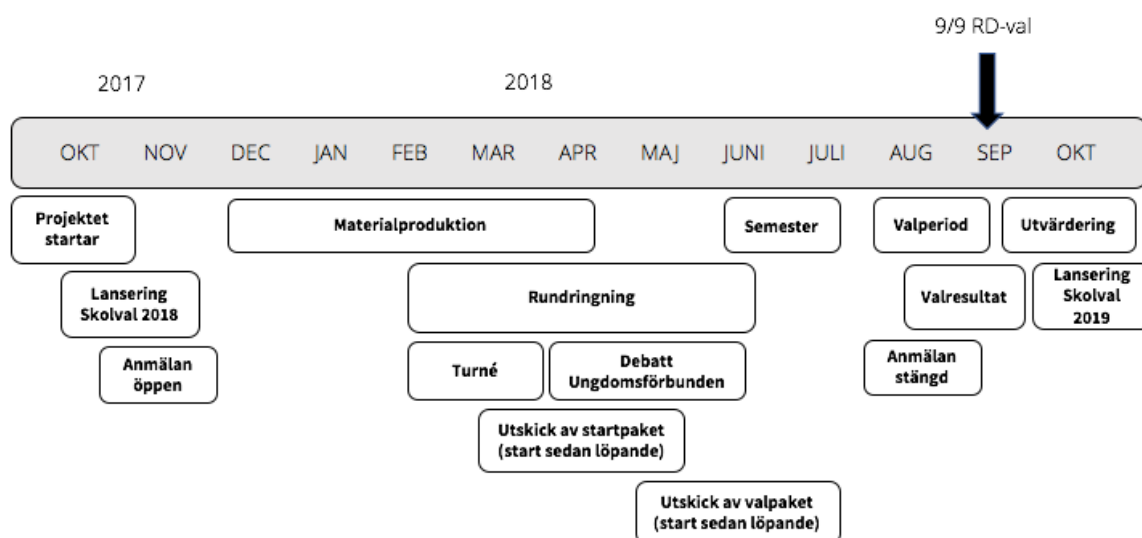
9/9 RD-val

2017

2018

| OKT | NOV | DEC | JAN | FEB | MAR | APR | MAJ | JUNI | JULI | AUG | SEP | OKT |
|---|---|---|---|---|---|---|---|---|---|---|---|---|

Projektet startar

Materialproduktion

Semester

Valperiod

Utvärdering

Lansering Skolval 2018

Rundringning

Valresultat

Lansering Skolval 2019

Anmälan öppen

Turné

Debatt Ungdomsförbunden

Anmälan stängd

Utskick av startpaket (start sedan löpande)

Utskick av valpaket (start sedan löpande)